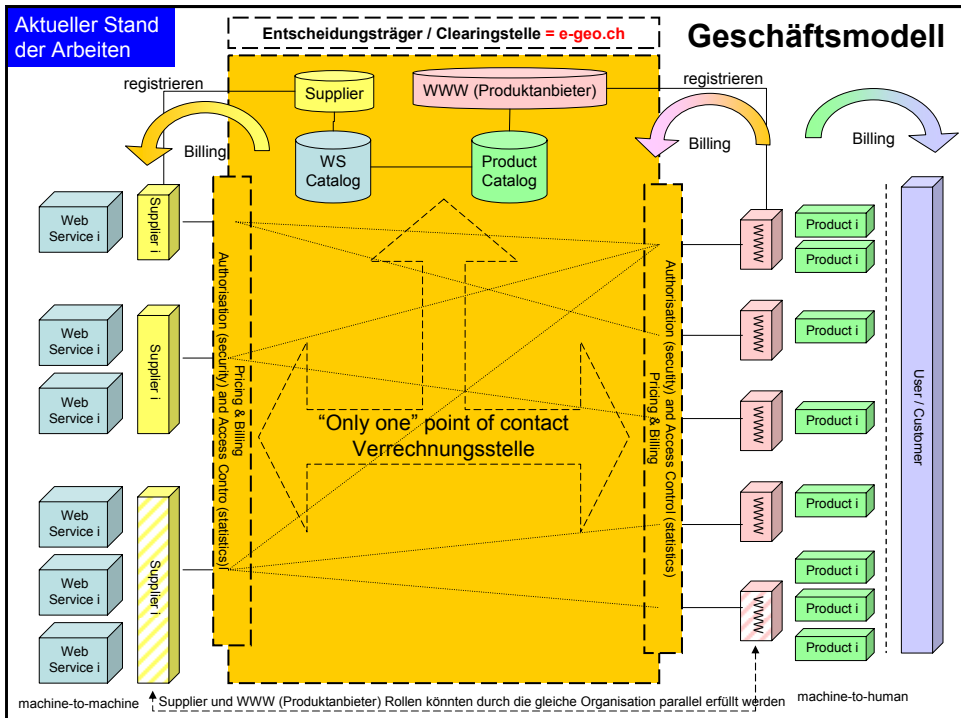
Aktueller Stand der Arbeiten

Entscheidungsträger / Clearingstelle = e-geo.ch

Geschäftsmodell

registrieren

registrieren

Supplier

WWW (Produktanbieter)

Billing

Billing

Billing

WS Catalog

Product Catalog

Web Service i

Supplier i

Web Service i

Supplier i

Web Service i

Web Service i

Supplier i

Web Service i

Web Service i

Authorisation (security) and Access Contro (statistics) Pricing & Billing

"Only one" point of contact Verrechnungsstelle

Authorisation (security) and Access Control (statistics) Pricing & Billing

WWW

Product i

Product i

WWW

Product i

WWW

Product i

WWW

Product i

WWW

Product i

Product i

Product i

User / Customer

machine-to-machine

Supplier und WWW (Produktanbieter) Rollen könnten durch die gleiche Organisation parallel erfüllt werden

machine-to-human